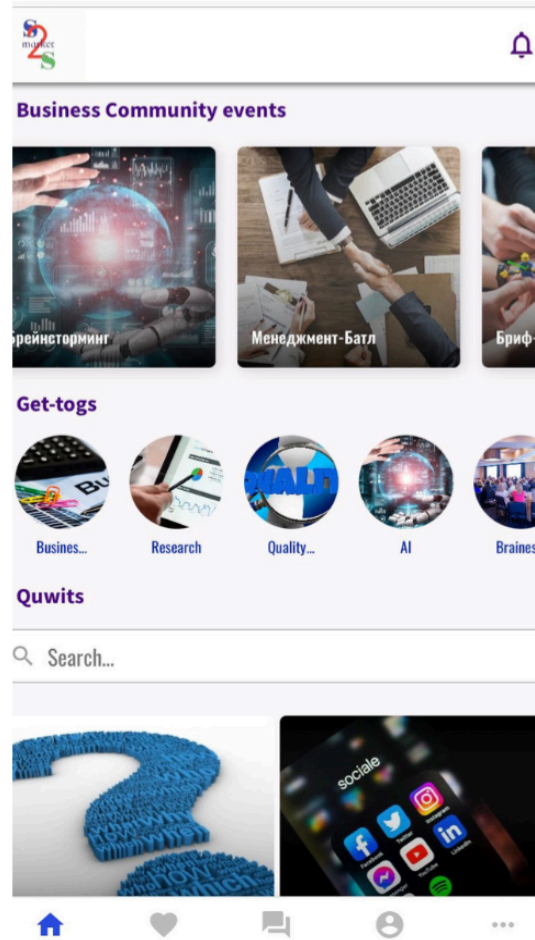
S
market
2
S

Business Community events

Брейнсторминг

Менеджмент-Батл

Бриф-

Get-togs

Busines...

Research

Quality...

AI

Braines

Quwits

Search...

sociale

Facebook

Twitter

Instagram

LinkedIn

YouTube